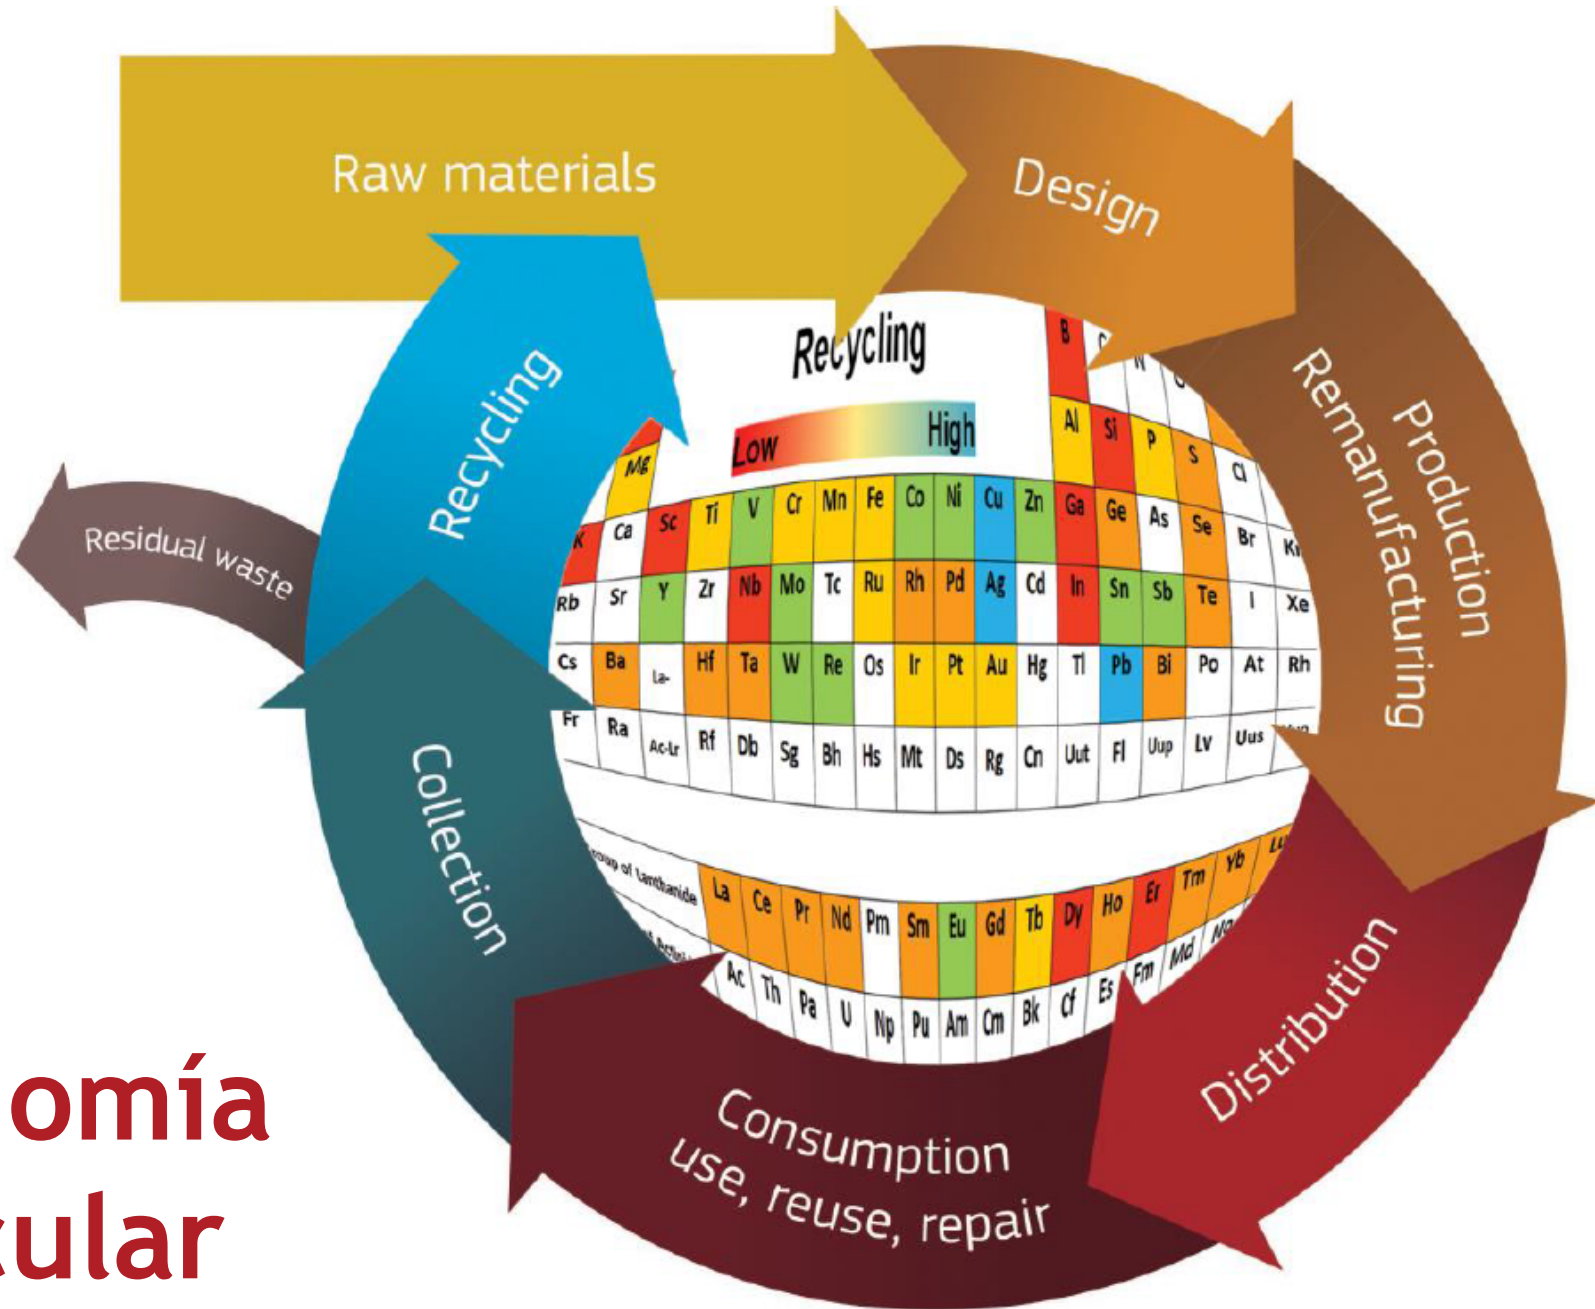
Raw materials

Design

Production
Remanufacturing

Distribution

Consumption
use, reuse, repair

Collection

Recycling

Residual waste

Recycling

Low High

B

Mg Al Si P S Cl

K Ca Sc Ti V Cr Mn Fe Co Ni Cu Zn Ga Ge As Se Br Kr

Rb Sr Y Zr Nb Mo Tc Ru Rh Pd Ag Cd In Sn Sb Te I Xe

Cs Ba La- Hf Ta W Re Os Ir Pt Au Hg Tl Pb Bi Po At Rn

Fr Ra Ac-Lr Rf Db Sg Bh Hs Mt Ds Rg Cn Uut Fl Uup Lv Uus

Group of Lanthanide La Ce Pr Nd Pm Sm Eu Gd Tb Dy Ho Er Tm Yb Lu

Ac Th Pa U Np Pu Am Cm Bk Cf Es Fm Md

omía
cular